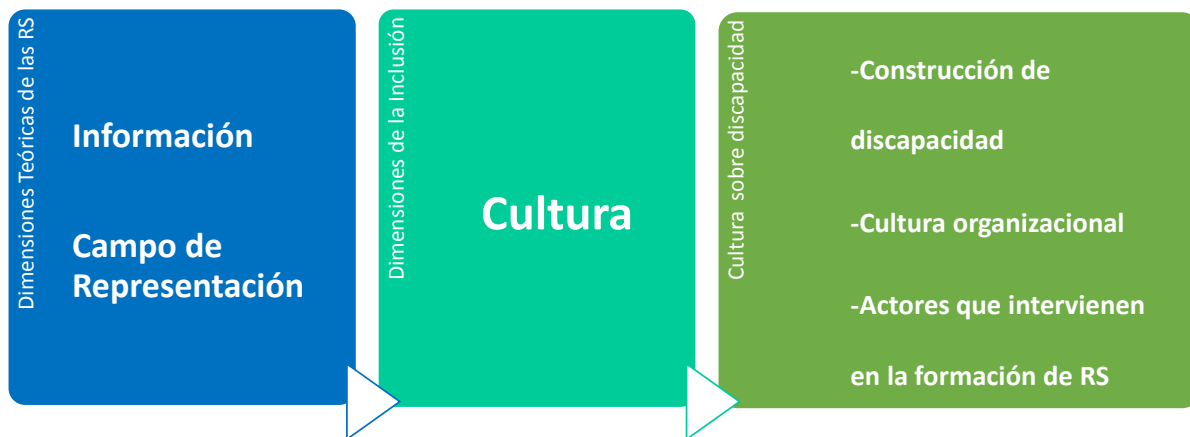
Dimensiones Teóricas de las RS

Información

Campo de Representación

Dimensiones de la Inclusión

Cultura

Cultura sobre discapacidad

-Construcción de discapacidad

-Cultura organizacional

-Actores que intervienen en la formación de RS